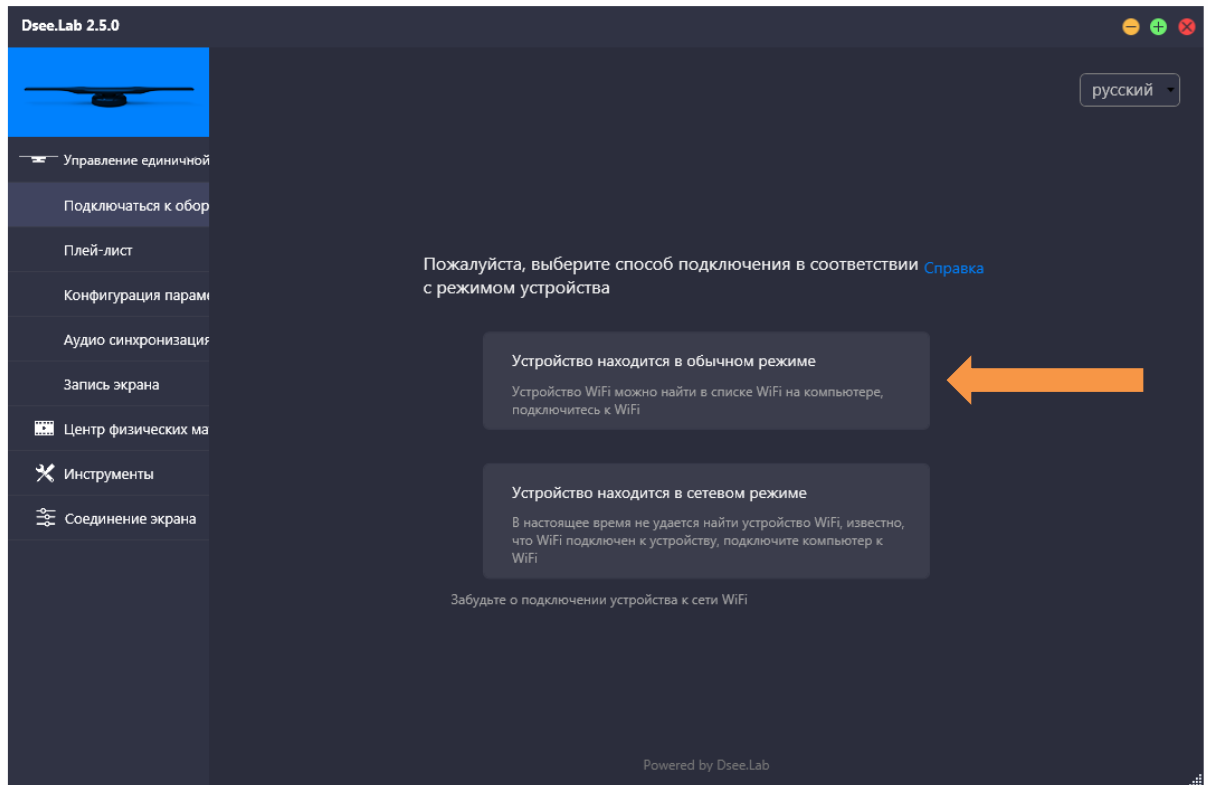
Dsee.Lab 2.5.0

русский

Управление единичной

Подключаться к обор

Плей-лист

Конфигурация параме

Аудио синхронизация

Запись экрана

Центр физических ма

Инструменты

Соединение экрана

Пожалуйста, выберите способ подключения в соответствии Справка с режимом устройства

Устройство находится в обычном режиме

Устройство WiFi можно найти в списке WiFi на компьютере, подключитесь к WiFi

Устройство находится в сетевом режиме

В настоящее время не удается найти устройство WiFi, известно, что WiFi подключен к устройству, подключите компьютер к WiFi

Забудьте о подключении устройства к сети WiFi

Powered by Dsee.Lab